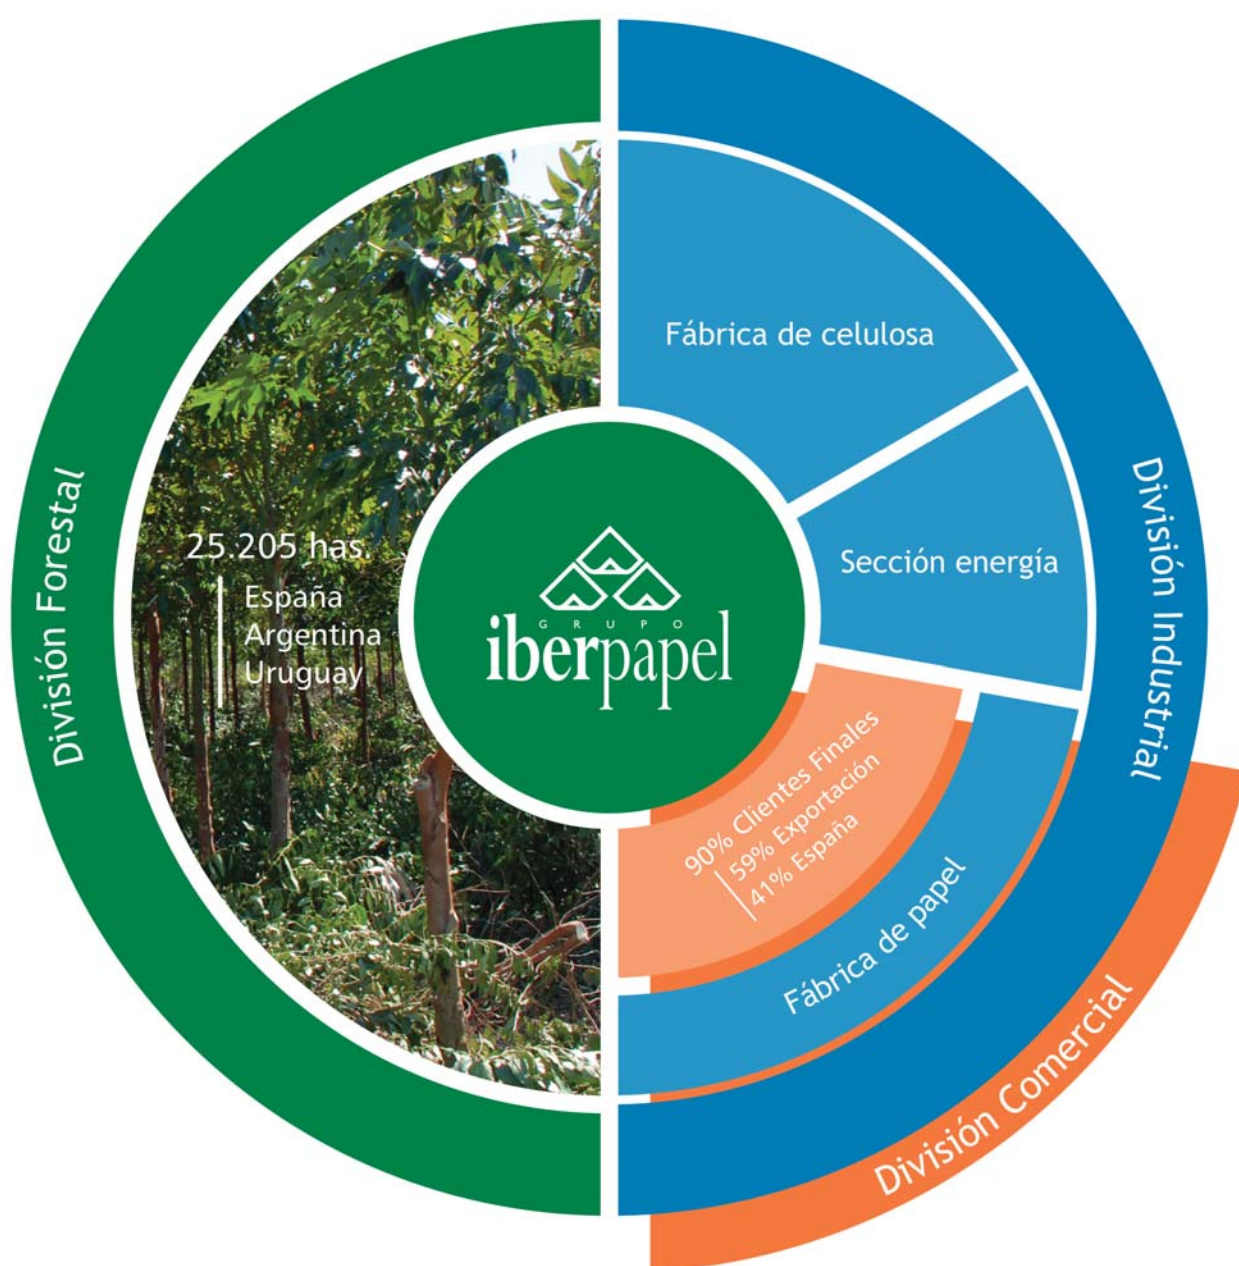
División Forestal

25.205 has.
España
Argentina
Uruguay

GRUPO
iberpapel

Fábrica de celulosa

Sección energía

División Industrial

90% Clientes Finales
59% Exportación
41% España

Fábrica de papel

División Comercial